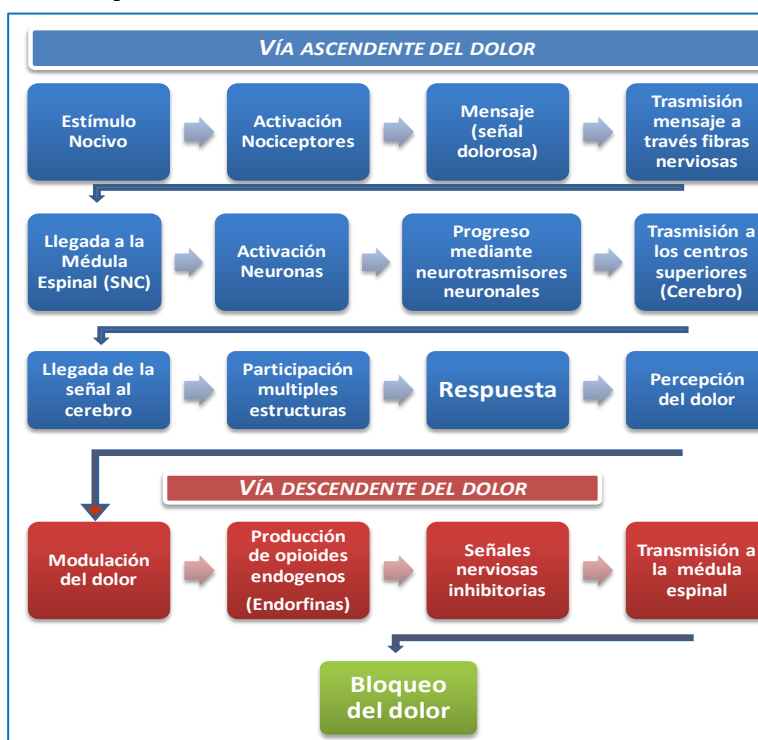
VÍA ASCENDENTE DEL DOLOR

Estímulo Nocivo

Activación Nociceptores

Mensaje (señal dolorosa)

Trasmisión mensaje a través fibras nerviosas

Llegada a la Médula Espinal (SNC)

Activación Neuronas

Progreso mediante neurotrasmisores neuronales

Trasmisión a los centros superiores (Cerebro)

Llegada de la señal al cerebro

Participación multiples estructuras

Respuesta

Percepción del dolor

VÍA DESCENDENTE DEL DOLOR

Modulación del dolor

Producción de opioides endogenos (Endorfinas)

Señales nerviosas inhibitorias

Transmisión a la médula espinal

Bloqueo del dolor